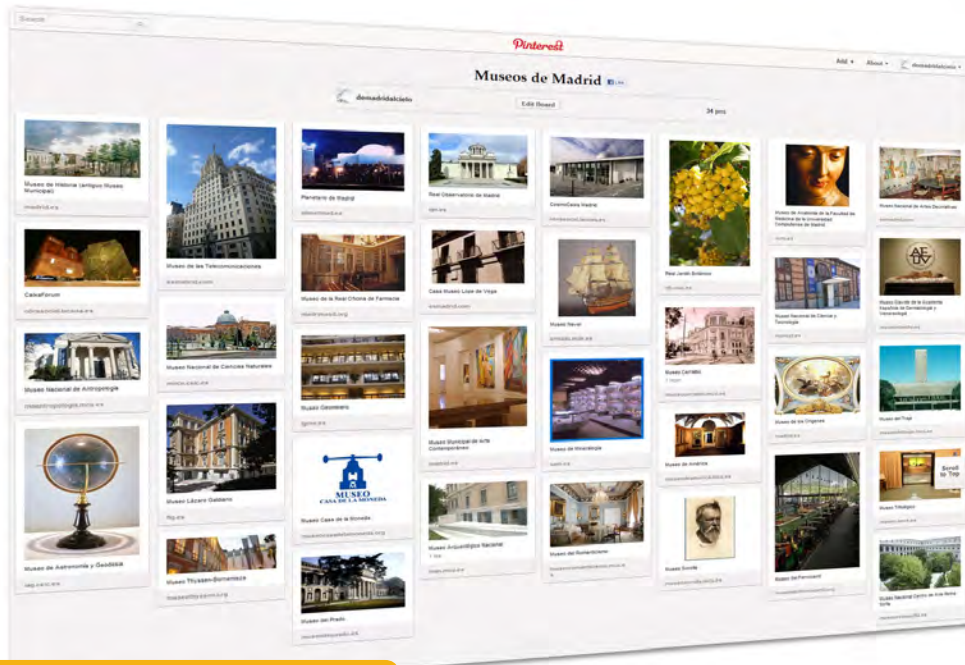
Search

Pinterest

Add ▾ About ▾ demadridalcielo ▾

Museos de Madrid

demadridalcielo

Edit Board

34 pins

Museo de Historia (antiguo Museo Municipal)

madrid.es

CaixaForum

Museo Nacional de Antropología

Museo de Astronomía y Geodesia

Museo de las Telecomunicaciones

Museo Nacional de Ciencias Naturales

Museo Lázaro Galdiano

flg.es

Museo Thyssen-Bornemisza

Planetario de Madrid

Museo de la Real Oficina de Farmacia

Museo Geominero

igme.es

MUSEO CASA DE LA MONEDA

Museo Casa de la Moneda

Museo del Prado

Real Observatorio de Madrid

Casa Museo Lope de Vega

Museo Municipal de Arte Contemporáneo

Museo Arqueológico Nacional

CentroCentro Madrid

Museo Naval

Museo de Mineralogía

Museo del Romanticismo

Real Jardín Botánico

Museo Cerralbo

Museo de América

Museo Sorolla

Museo de Anatomía de la Facultad de Medicina de la Universidad Complutense de Madrid

Museo Nacional de Ciencia y Tecnología

Museo de los Orígenes

Museo del Ferrocarril

Museo Nacional de Artes Decorativas

Museo Cerralbo de la Academia Española de Gastronomía y Heráldica

Museo del Traje

Museo Tiflológico

Scroll to Top

Museo Nacional Centro de Arte Reina Sofía